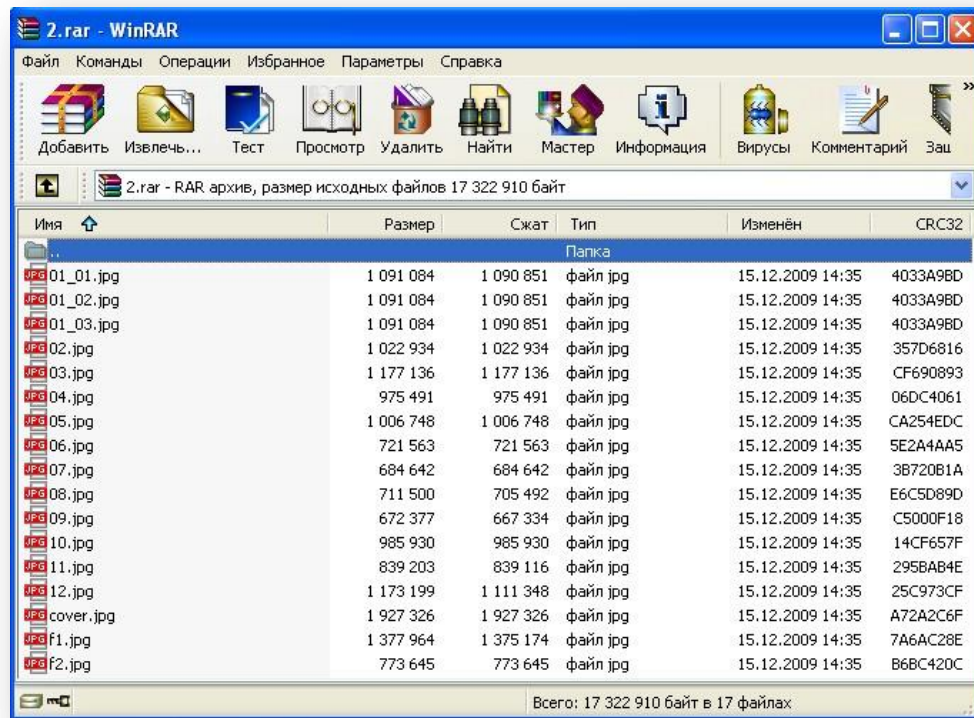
2.rar - WinRAR

Файл Команды Операции Избранное Параметры Справка

Добавить Извлечь... Тест Просмотр Удалить Найти Мастер Информация Вирусы Комментарий Защ

2.rar - RAR архив, размер исходных файлов 17 322 910 байт

| Имя | Размер | Сжат | Тип | Изменён | CRC32 |
|---|---|---|---|---|---|
| .. | | | Папка | | |
| 01_01.jpg | 1 091 084 | 1 090 851 | файл jpg | 15.12.2009 14:35 | 4033A9BD |
| 01_02.jpg | 1 091 084 | 1 090 851 | файл jpg | 15.12.2009 14:35 | 4033A9BD |
| 01_03.jpg | 1 091 084 | 1 090 851 | файл jpg | 15.12.2009 14:35 | 4033A9BD |
| 02.jpg | 1 022 934 | 1 022 934 | файл jpg | 15.12.2009 14:35 | 357D6816 |
| 03.jpg | 1 177 136 | 1 177 136 | файл jpg | 15.12.2009 14:35 | CF690893 |
| 04.jpg | 975 491 | 975 491 | файл jpg | 15.12.2009 14:35 | 06DC4061 |
| 05.jpg | 1 006 748 | 1 006 748 | файл jpg | 15.12.2009 14:35 | CA254EDC |
| 06.jpg | 721 563 | 721 563 | файл jpg | 15.12.2009 14:35 | 5E2A4AA5 |
| 07.jpg | 684 642 | 684 642 | файл jpg | 15.12.2009 14:35 | 3B720B1A |
| 08.jpg | 711 500 | 705 492 | файл jpg | 15.12.2009 14:35 | E6C5D89D |
| 09.jpg | 672 377 | 667 334 | файл jpg | 15.12.2009 14:35 | C5000F18 |
| 10.jpg | 985 930 | 985 930 | файл jpg | 15.12.2009 14:35 | 14CF657F |
| 11.jpg | 839 203 | 839 116 | файл jpg | 15.12.2009 14:35 | 295BAB4E |
| 12.jpg | 1 173 199 | 1 111 348 | файл jpg | 15.12.2009 14:35 | 25C973CF |
| cover.jpg | 1 927 326 | 1 927 326 | файл jpg | 15.12.2009 14:35 | A72A2C6F |
| f1.jpg | 1 377 964 | 1 375 174 | файл jpg | 15.12.2009 14:35 | 7A6AC28E |
| f2.jpg | 773 645 | 773 645 | файл jpg | 15.12.2009 14:35 | B6BC420C |

Всего: 17 322 910 байт в 17 файлах